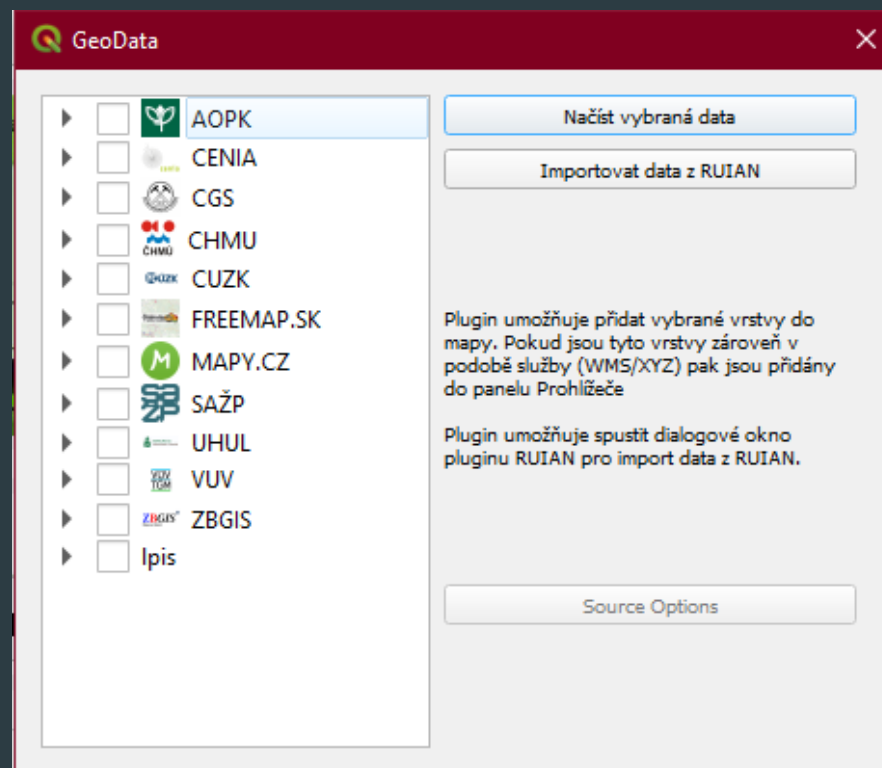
GeoData

AOPK
CENIA
CGS
CHMU
CUZK
FREEMAP.SK
MAPY.CZ
SAŽP
UHUL
VUV
ZBGIS
lpis

Načíst vybraná data

Importovat data z RUIAN

Plugin umožňuje přidat vybrané vrstvy do mapy. Pokud jsou tyto vrstvy zároveň v podobě služby (WMS/XYZ) pak jsou přidány do panelu Prohlížeče

Plugin umožňuje spustit dialogové okno pluginu RUIAN pro import data z RUIAN.

Source Options